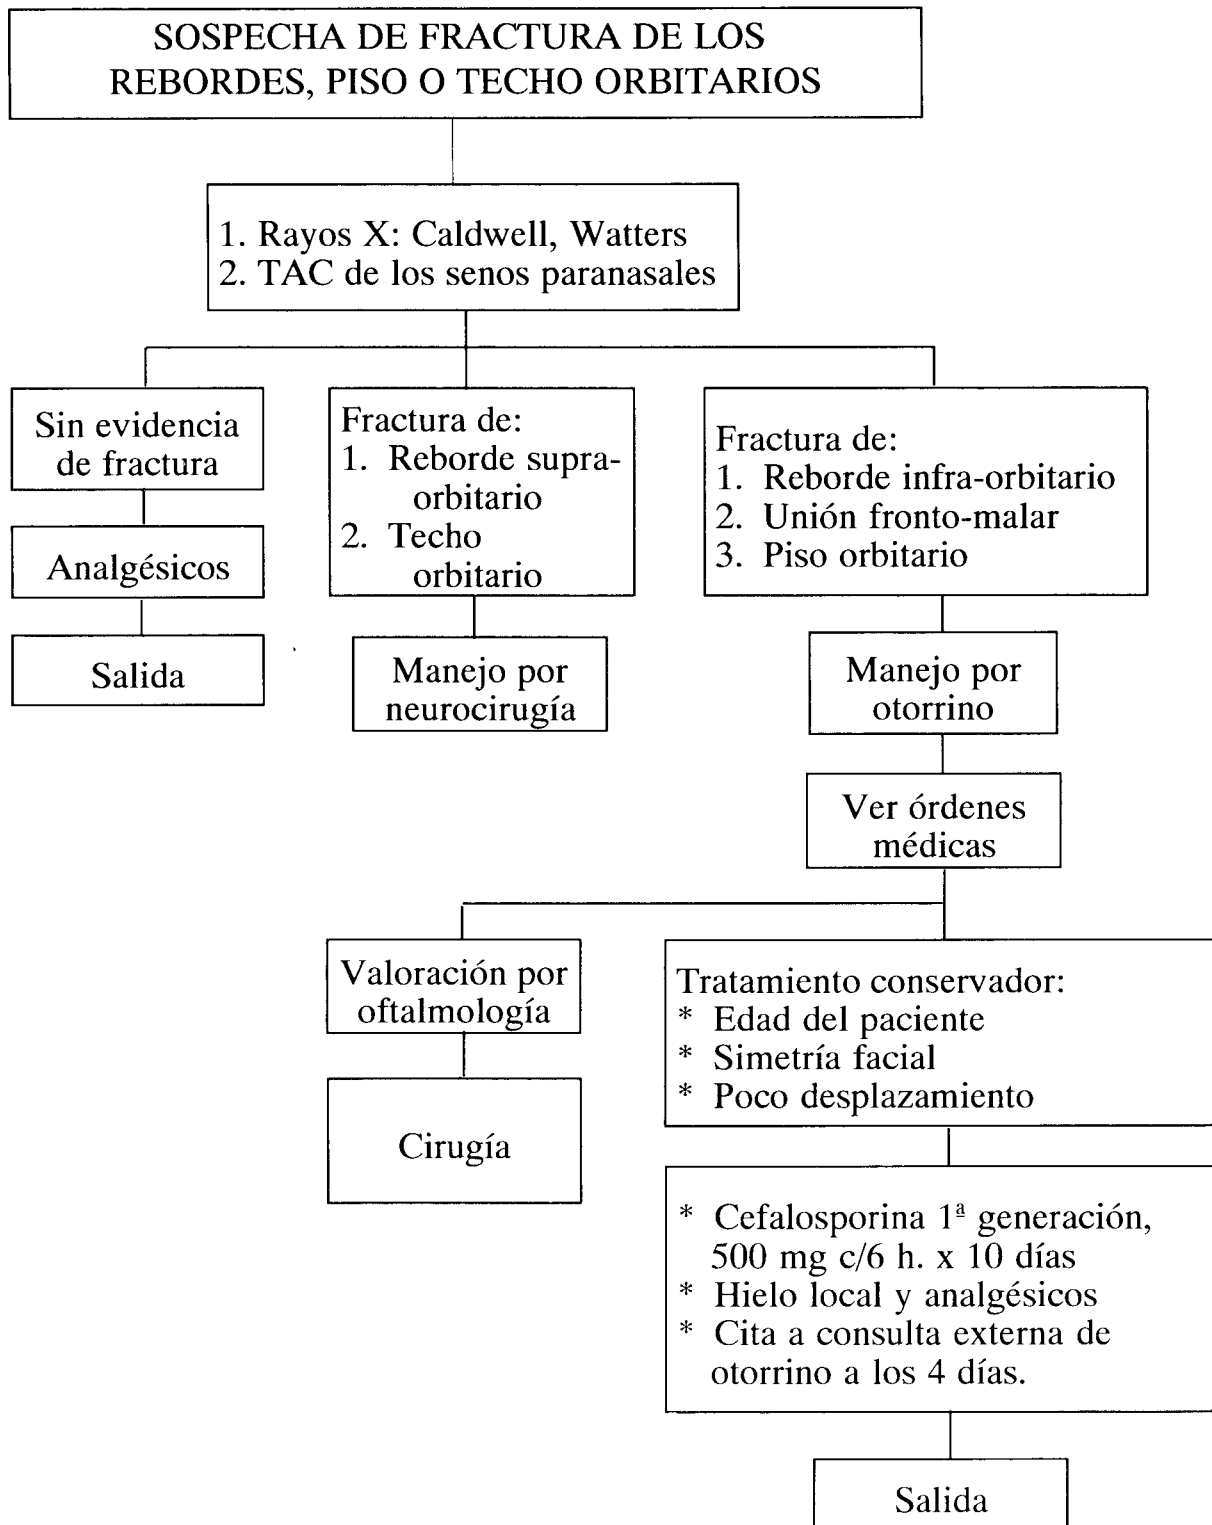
SOSPECHA DE FRACTURA DE LOS REBORDES, PISO O TECHO ORBITARIOS

1. Rayos X: Caldwell, Watters
2. TAC de los senos paranasales

Sin evidencia de fractura

Analgésicos

Salida

Fractura de:
1. Reborde supraorbitario
2. Techo orbitario

Manejo por neurocirugía

Fractura de:
1. Reborde infra-orbitario
2. Unión fronto-malar
3. Piso orbitario

Manejo por otorrino

Ver órdenes médicas

Valoración por oftalmología

Cirugía

Tratamiento conservador:
* Edad del paciente
* Simetría facial
* Poco desplazamiento

* Cefalosporina 1ª generación, 500 mg c/6 h. x 10 días
* Hielo local y analgésicos
* Cita a consulta externa de otorrino a los 4 días.

Salida